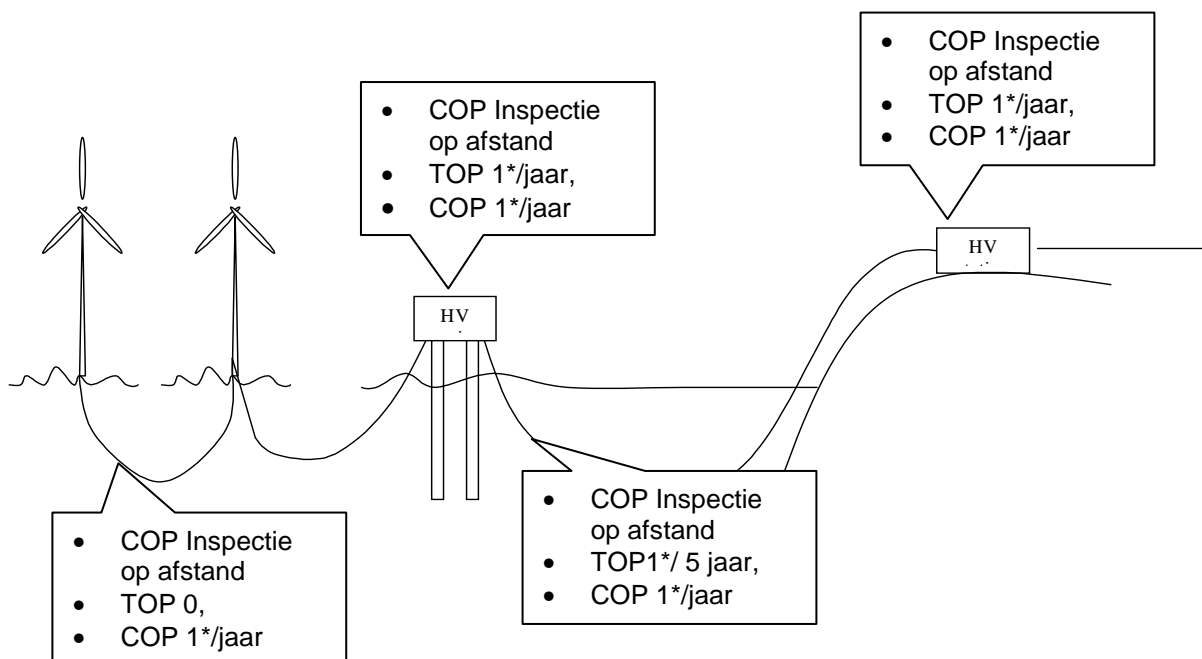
- COP Inspectie op afstand
- TOP 1*/jaar,
- COP 1*/jaar

- COP Inspectie op afstand
- TOP 1*/jaar,
- COP 1*/jaar

HV

HV

- COP Inspectie op afstand
- TOP 0,
- COP 1*/jaar

- COP Inspectie op afstand
- TOP1*/ 5 jaar,
- COP 1*/jaar